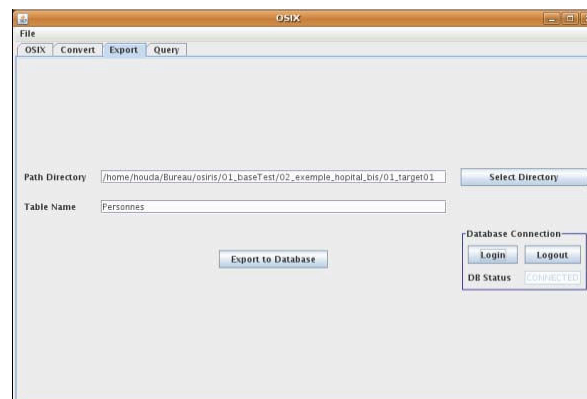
OSIX

File

OSIX | Convert | Export | Query

Path Directory /home/houda/Bureau/osiris/01_baseTest/02_exemple_hopital_bis/01_target01

Select Directory

Table Name Personnes

Export to Database

Database Connection

Login

Logout

DB Status CONNECTED